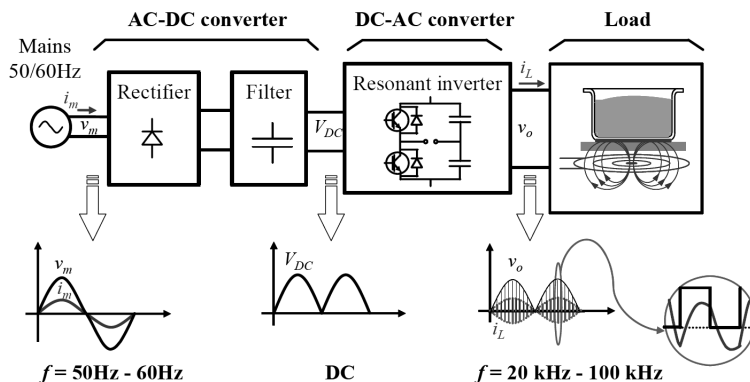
AC-DC converter

DC-AC converter

Load

Mains 50/60Hz

$i_m$

$v_m$

Rectifier

Filter

$V_{DC}$

Resonant inverter

$i_L$

$v_o$

$v_m$

$i_m$

$V_{DC}$

$v_o$

$i_L$

$f$ = 50Hz - 60Hz

DC

$f$ = 20 kHz - 100 kHz